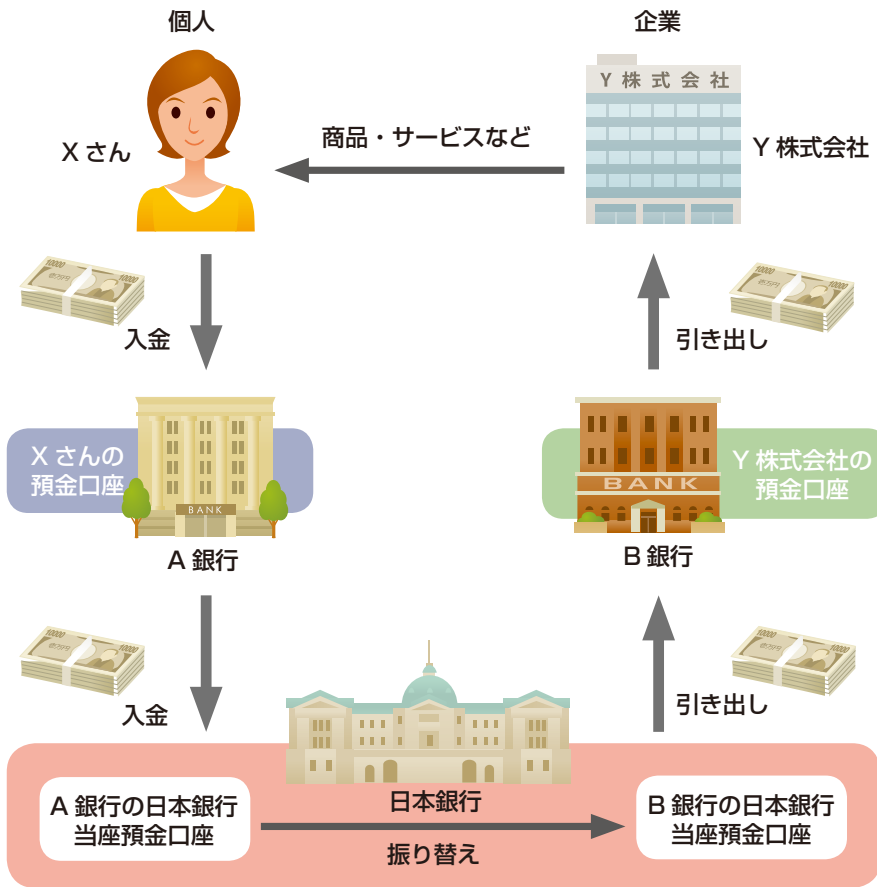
個人

企業

Y 株 式 会 社

X さん

商品・サービスなど

Y 株式会社

入金

引き出し

X さんの預金口座

BANK

A 銀行

BANK

Y 株式会社の預金口座

B 銀行

入金

引き出し

A 銀行の日本銀行当座預金口座

日本銀行

振り替え

B 銀行の日本銀行当座預金口座